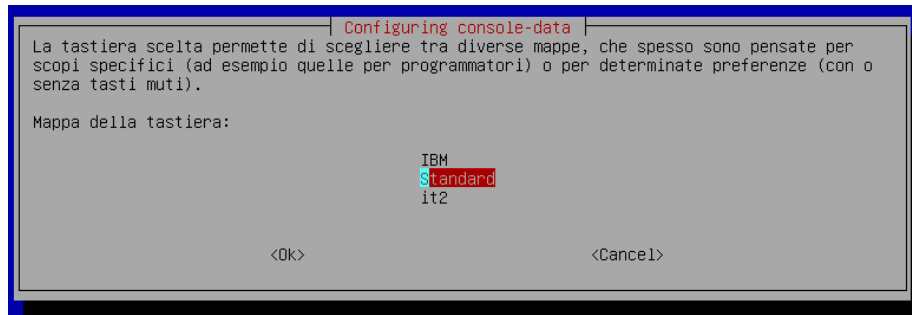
Configuring console-data

La tastiera scelta permette di scegliere tra diverse mappe, che spesso sono pensate per scopi specifici (ad esempio quelle per programmatori) o per determinate preferenze (con o senza tasti muti).

Mappa della tastiera:

IBM
Standard
it2

<Ok>

<Cancel>